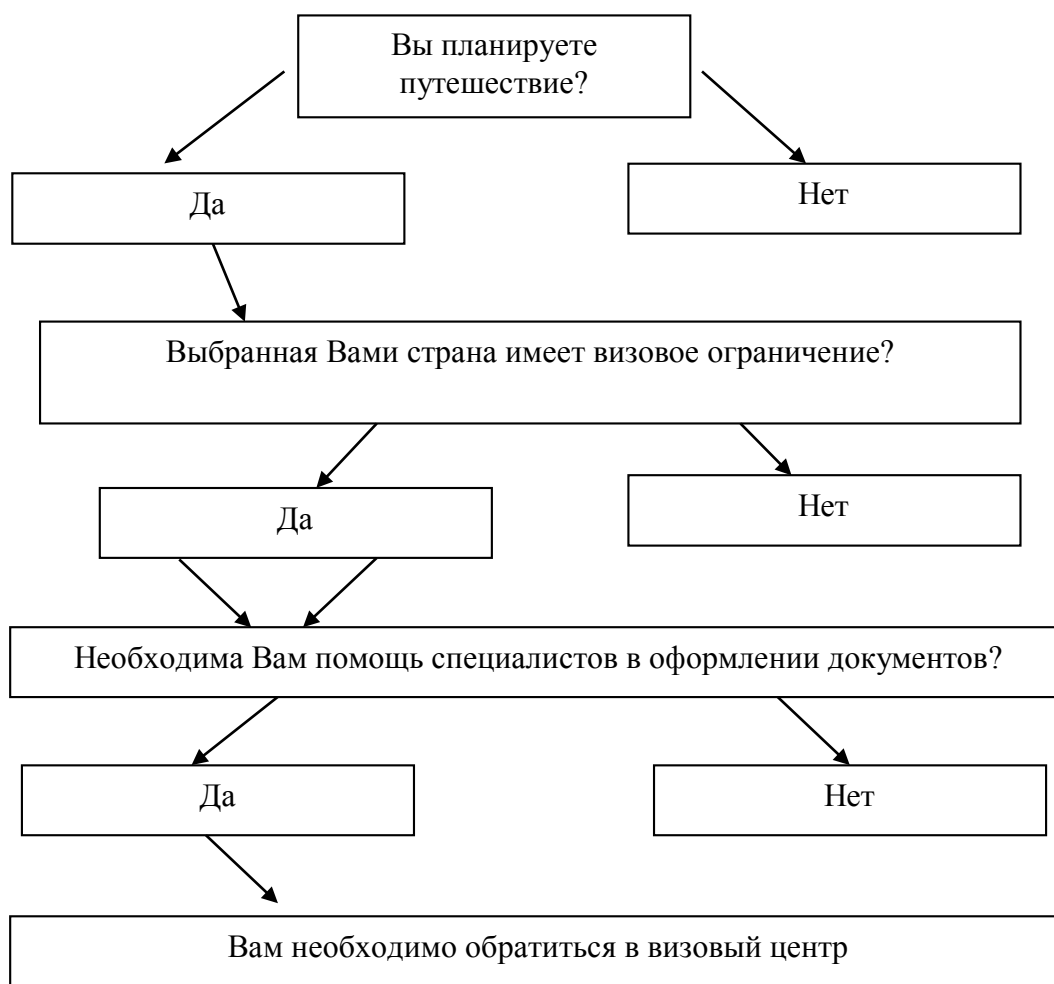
Вы планируете путешествие?

Да

Нет

Выбранная Вами страна имеет визовое ограничение?

Да

Нет

Необходима Вам помощь специалистов в оформлении документов?

Да

Нет

Вам необходимо обратиться в визовый центр